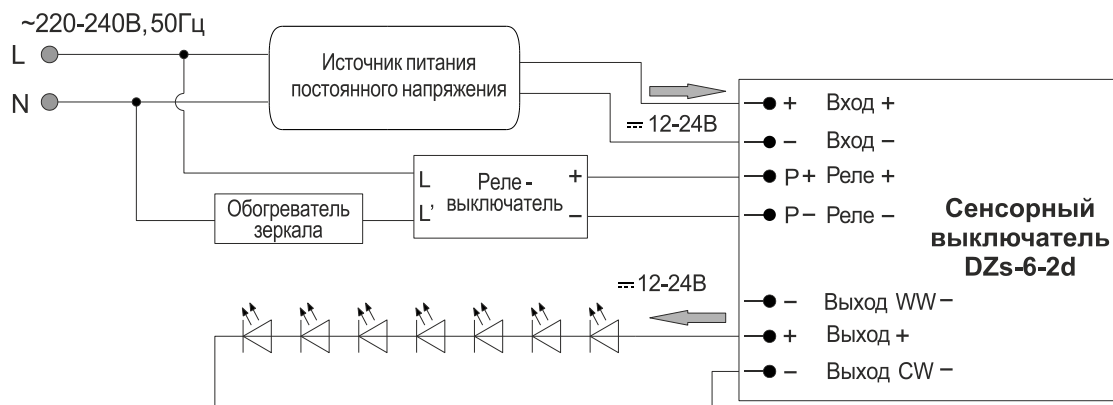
~220-240В, 50Гц
L
N

Источник питания постоянного напряжения

⎓12-24В

L
L'
Реле-выключатель
+
–

Обогреватель зеркала

+ Вход +
– Вход –
P+ Реле +
P– Реле –

Сенсорный выключатель DZs-6-2d

⎓12-24В

– Выход WW–
+ Выход +
– Выход CW–